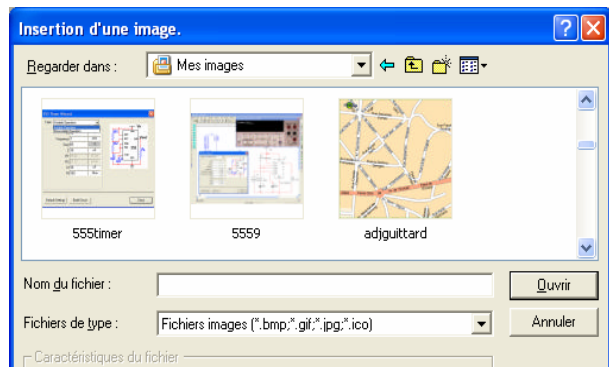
Insertion d'une image.

Regarder dans : Mes images

555timer

5559

adjguittard

Nom du fichier :

Ouvrir

Fichiers de type : Fichiers images (*.bmp;*.gif;*.jpg;*.ico)

Annuler

Caractéristiques du fichier